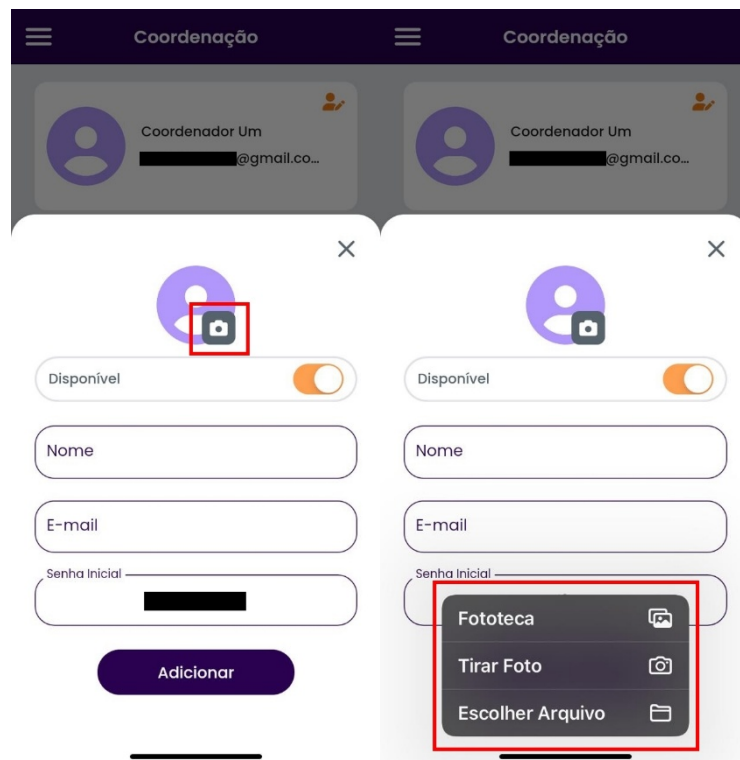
Coordenação

Coordenador Um
@gmail.co...

Disponível

Nome

E-mail

Senha Inicial

Adicionar

Coordenação

Coordenador Um
@gmail.co...

Disponível

Nome

E-mail

Senha Inicial

Fototeca

Tirar Foto

Escolher Arquivo